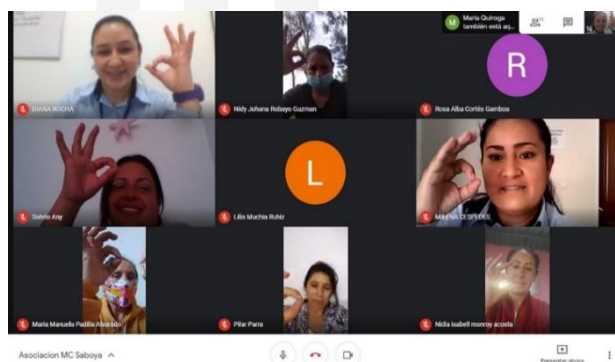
M María Quiroga también está aq...

DIANA ROCHA

Nidy Johana Robayo Guzman

R

Rosa Alba Cortés Gamboa

Sotelo Any

L

Lilis Muchia Ruhiz

MILENA CESPEDES

Maria Manuella Padilla Alvarado

Pilar Parra

Nidia isabell monroy acosta

Asociacion MC Saboya ^

Presentar ahora